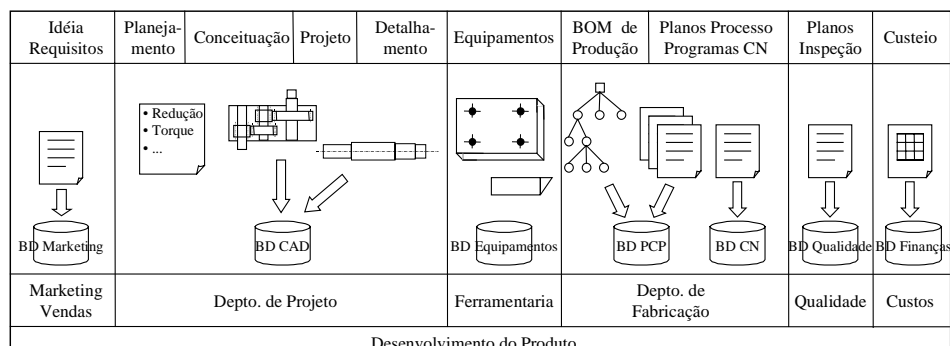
| Idéia Requisitos | Planejamento | Conceituação | Projeto | Detalhamento | Equipamentos | BOM de Produção | Planos Processo Programas CN | Planos Inspeção | Custeio |
|---|---|---|---|---|---|---|---|---|---|
| BD Marketing | • Redução • Torque • ... BD CAD | | | | BD Equipamentos | BD PCP | BD CN | BD Qualidade | BD Finanças |
| Marketing Vendas | Depto. de Projeto | | | | Ferramentaria | Depto. de Fabricação | | Qualidade | Custos |

Desenvolvimento do Produto